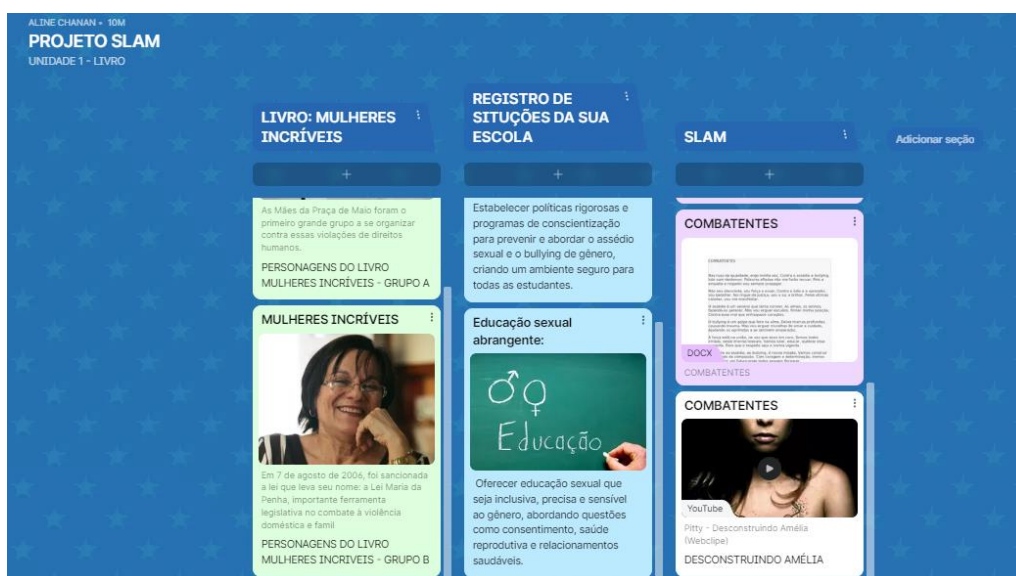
ALINE CHANAN • 10M
PROJETO SLAM
UNIDADE 1 - LIVRO

LIVRO: MULHERES INCRÍVEIS

+

As Mães da Praça de Maio foram o primeiro grande grupo a se organizar contra essas violações de direitos humanos.

PERSONAGENS DO LIVRO MULHERES INCRÍVEIS - GRUPO A

MULHERES INCRÍVEIS

Em 7 de agosto de 2006, foi sancionada a lei que leva seu nome: a Lei Maria da Penha, importante ferramenta legislativa no combate à violência doméstica e famil

PERSONAGENS DO LIVRO MULHERES INCRIVEIS - GRUPO B

REGISTRO DE SITUÇÕES DA SUA ESCOLA

+

Estabelecer políticas rigorosas e programas de conscientização para prevenir e abordar o assédio sexual e o bullying de gênero, criando um ambiente seguro para todas as estudantes.

Educação sexual abrangente:

♂♀
Educação

Oferecer educação sexual que seja inclusiva, precisa e sensível ao gênero, abordando questões como consentimento, saúde reprodutiva e relacionamentos saudáveis.

SLAM

+

COMBATENTES

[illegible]

DOCX
COMBATENTES

COMBATENTES

YouTube
Pitty - Desconstruindo Amélia (Webclipe)

DESCONSTRUINDO AMÉLIA

Adicionar seção